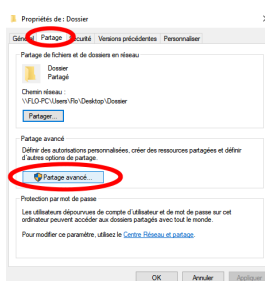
Propriétés de : Dossier

Général | Partage | Sécurité | Versions précédentes | Personnaliser

Partage de fichiers et de dossiers en réseau

Dossier
Partagé

Chemin réseau :
\\FLO-PC\Users\Flo\Desktop\Dossier

Partager...

Partage avancé

Définir des autorisations personnalisées, créer des ressources partagées et définir d'autres options de partage.

Partage avancé...

Protection par mot de passe

Les utilisateurs dépourvus de compte d'utilisateur et de mot de passe sur cet ordinateur peuvent accéder aux dossiers partagés avec tout le monde.

Pour modifier ce paramètre, utilisez le Centre Réseau et partage.

OK | Annuler | Appliquer